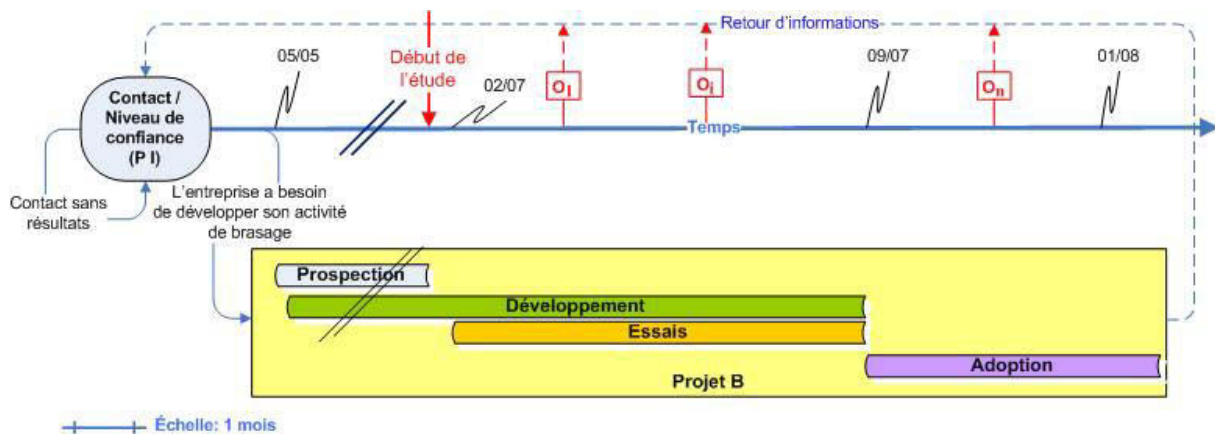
Retour d'informations

05/05

Début de l'étude

02/07

$O_1$

$O_i$

09/07

$O_n$

01/08

Contact / Niveau de confiance (P I)

Temps

Contact sans résultats

L'entreprise a besoin de développer son activité de brasage

Prospection

Développement

Essais

Adoption

Projet B

Échelle: 1 mois